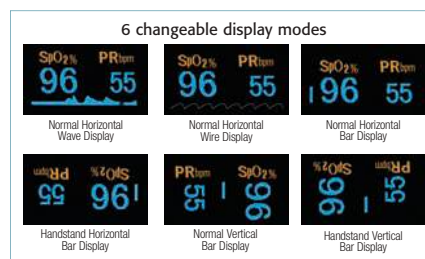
6 changeable display modes

SpO2% PRbpm 96 55
Normal Horizontal Wave Display

SpO2% PRbpm 96 55
Normal Horizontal Wire Display

SpO2% PRbpm 96 55
Normal Horizontal Bar Display

PRbpm SpO2% 55 96
Handstand Horizontal Bar Display

PRbpm SpO2% 55 96
Normal Vertical Bar Display

SpO2% PRbpm 96 55
Handstand Vertical Bar Display